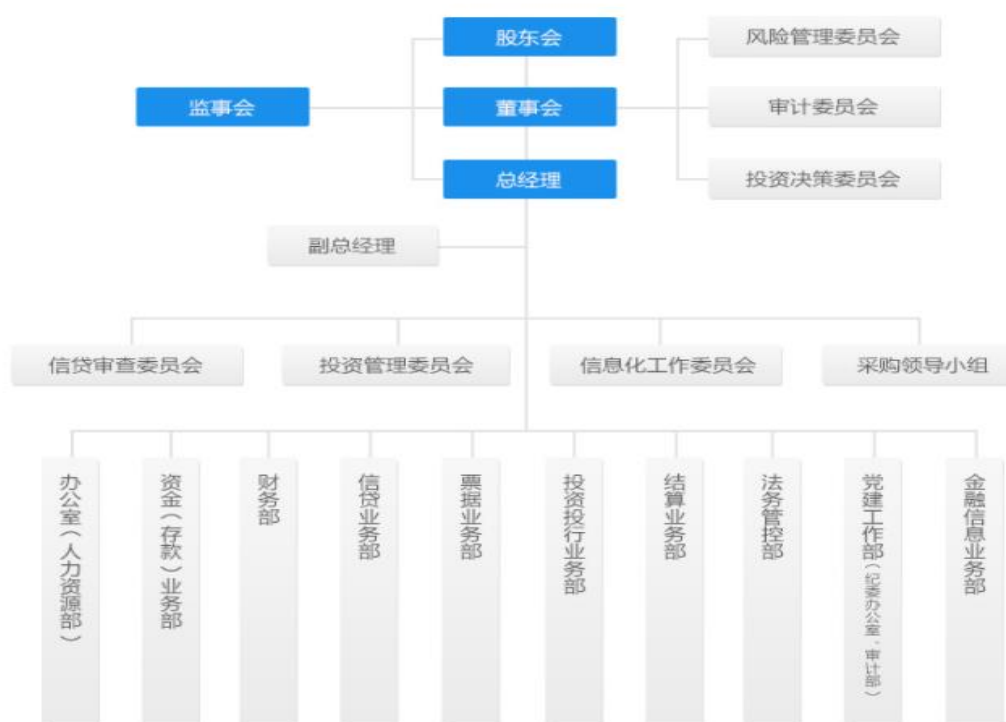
股东会

风险管理委员会

监事会

董事会

审计委员会

总经理

投资决策委员会

副总经理

信贷审查委员会

投资管理委员会

信息化工作委员会

采购领导小组

办公室（人力资源部）

资金（存款）业务部

财务部

信贷业务部

票据业务部

投资投行业务部

结算业务部

法务管控部

党建工作部（纪委办公室、审计部）

金融信息业务部